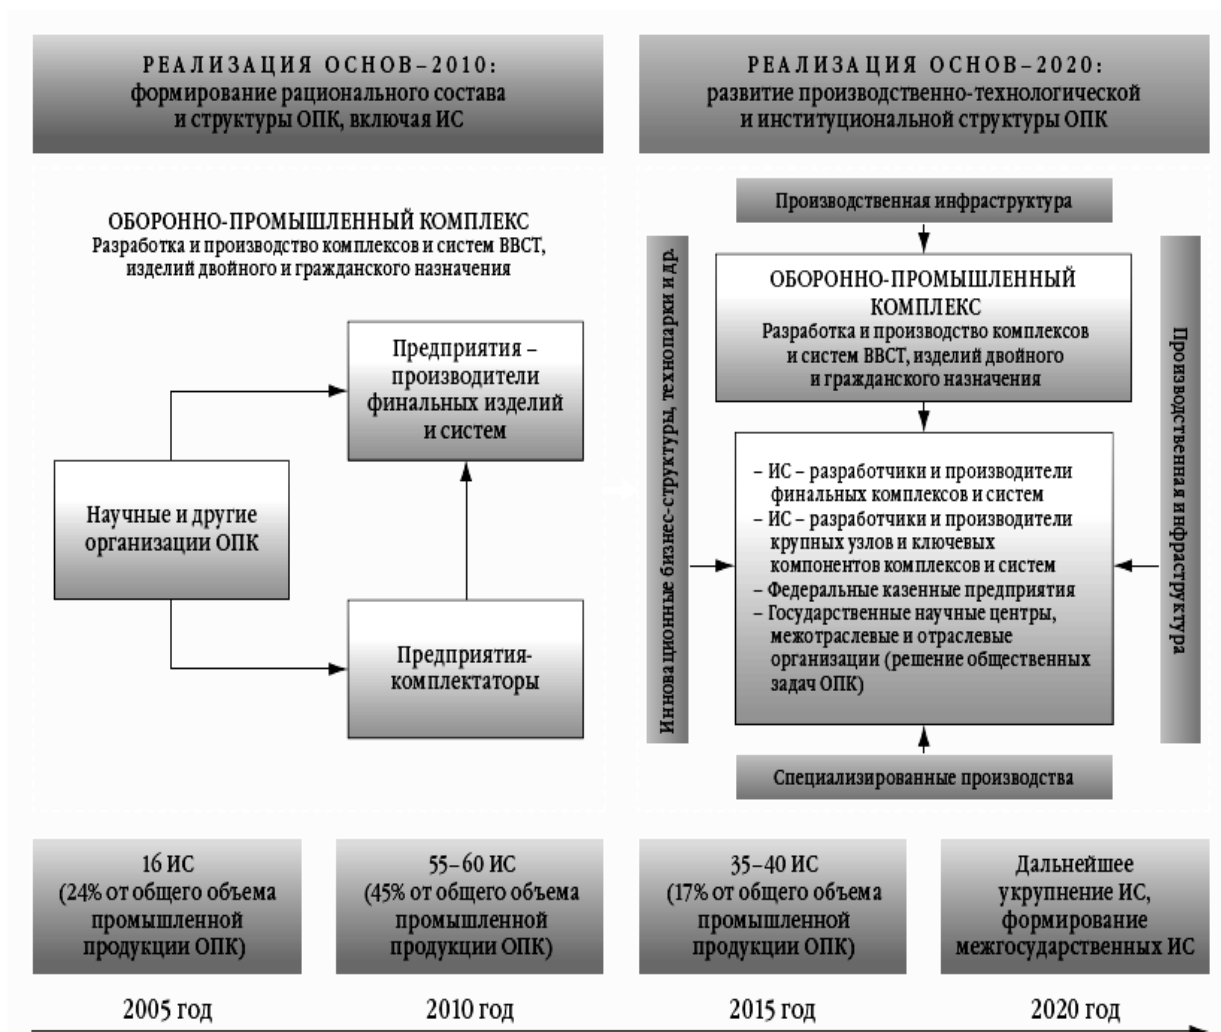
РЕАЛИЗАЦИЯ ОСНОВ–2010:
формирование рационального состава и структуры ОПК, включая ИС

РЕАЛИЗАЦИЯ ОСНОВ–2020:
развитие производственно-технологической и институциональной структуры ОПК

ОБОРОННО-ПРОМЫШЛЕННЫЙ КОМПЛЕКС
Разработка и производство комплексов и систем ВВСТ, изделий двойного и гражданского назначения

Предприятия – производители финальных изделий и систем

Научные и другие организации ОПК

Предприятия-комплектаторы

Производственная инфраструктура

Инновационные бизнес-структуры, технопарки и др.

ОБОРОННО-ПРОМЫШЛЕННЫЙ КОМПЛЕКС
Разработка и производство комплексов и систем ВВСТ, изделий двойного и гражданского назначения

Производственная инфраструктура

– ИС – разработчики и производители финальных комплексов и систем
– ИС – разработчики и производители крупных узлов и ключевых компонентов комплексов и систем
– Федеральные казенные предприятия
– Государственные научные центры, межотраслевые и отраслевые организации (решение общественных задач ОПК)

Специализированные производства

16 ИС
(24% от общего объема промышленной продукции ОПК)

55–60 ИС
(45% от общего объема промышленной продукции ОПК)

35–40 ИС
(17% от общего объема промышленной продукции ОПК)

Дальнейшее укрупнение ИС, формирование межгосударственных ИС

2005 год

2010 год

2015 год

2020 год